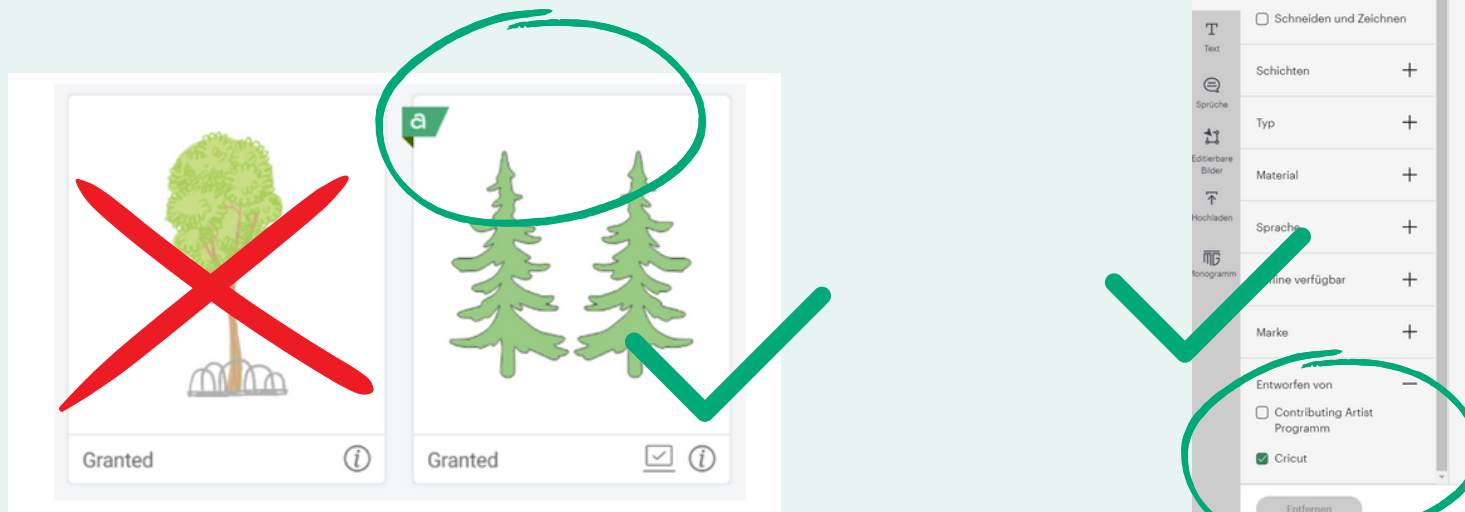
Granted

a

Granted

Text

Sprüche

Editierbare Bilder

Hochladen

Monogramm

Schneiden und Zeichnen

Schichten +

Typ +

Material +

Sprache +

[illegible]line verfügbar +

Marke +

Entworfen von −

Contributing Artist Programm

Cricut

Entfernen